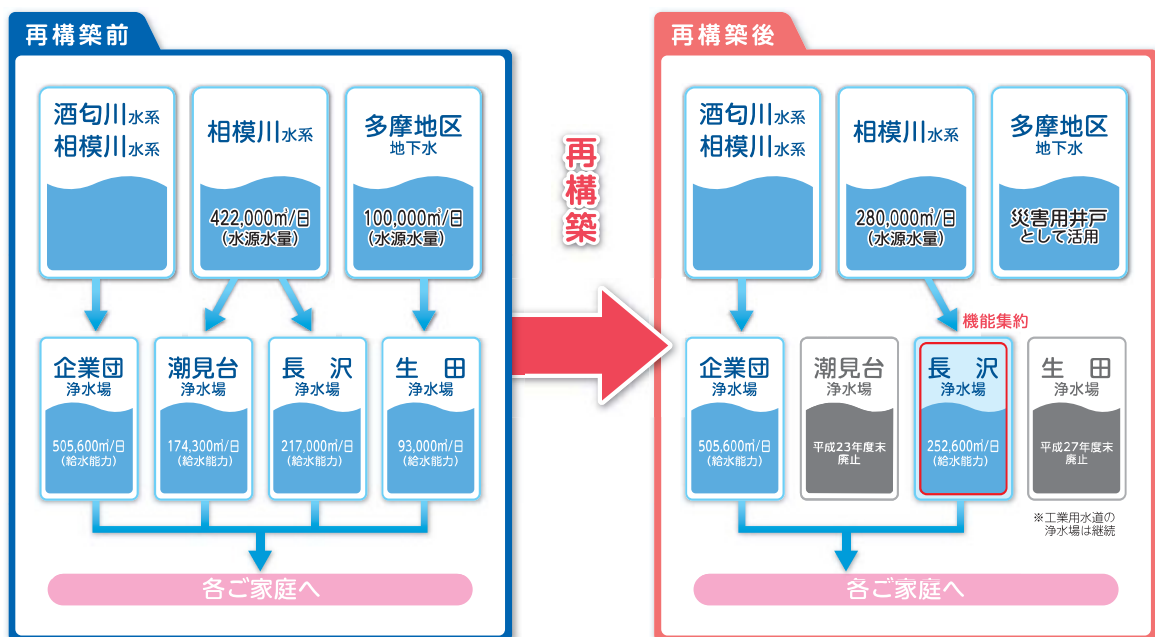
再構築前

酒匂川水系
相模川水系

相模川水系
422,000㎥/日
（水源水量）

多摩地区
地下水
100,000㎥/日
（水源水量）

企業団
浄水場
505,600㎥/日
（給水能力）

潮見台
浄水場
174,300㎥/日
（給水能力）

長　沢
浄水場
217,000㎥/日
（給水能力）

生　田
浄水場
93,000㎥/日
（給水能力）

各ご家庭へ

再構築

再構築後

酒匂川水系
相模川水系

相模川水系
280,000㎥/日
（水源水量）

多摩地区
地下水
災害用井戸
として活用

機能集約

企業団
浄水場
505,600㎥/日
（給水能力）

潮見台
浄水場
平成23年度末
廃止

長　沢
浄水場
252,600㎥/日
（給水能力）

生　田
浄水場
平成27年度末
廃止

※工業用水道の
浄水場は継続

各ご家庭へ